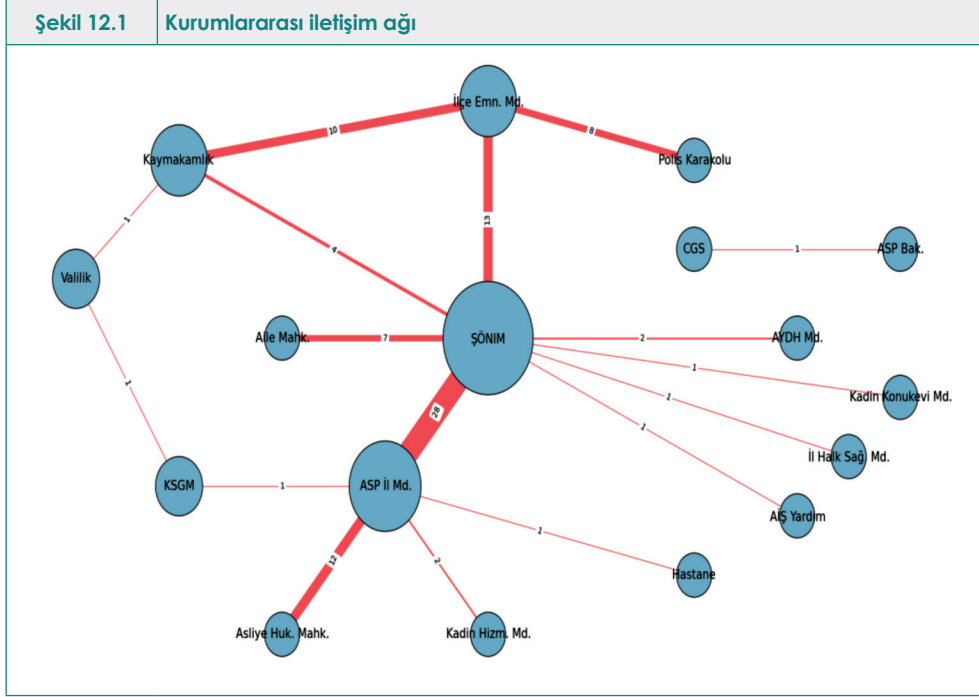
Şekil 12.1 | Kurumlararası iletişim ağı

İlçe Emn. Md.
Kaymakamlık
10
8
Polis Karakolu
13
1
4
CGS
1
ASP Bak.
Valilik
Aile Mahk.
7
ŞÖNİM
2
AYDH Md.
1
Kadın Konukevi Md.
1
1
İl Halk Sağ. Md.
1
28
KSGM
1
ASP İl Md.
AİŞ Yardım
1
12
2
Hastane
Asliye Huk. Mahk.
Kadın Hizm. Md.